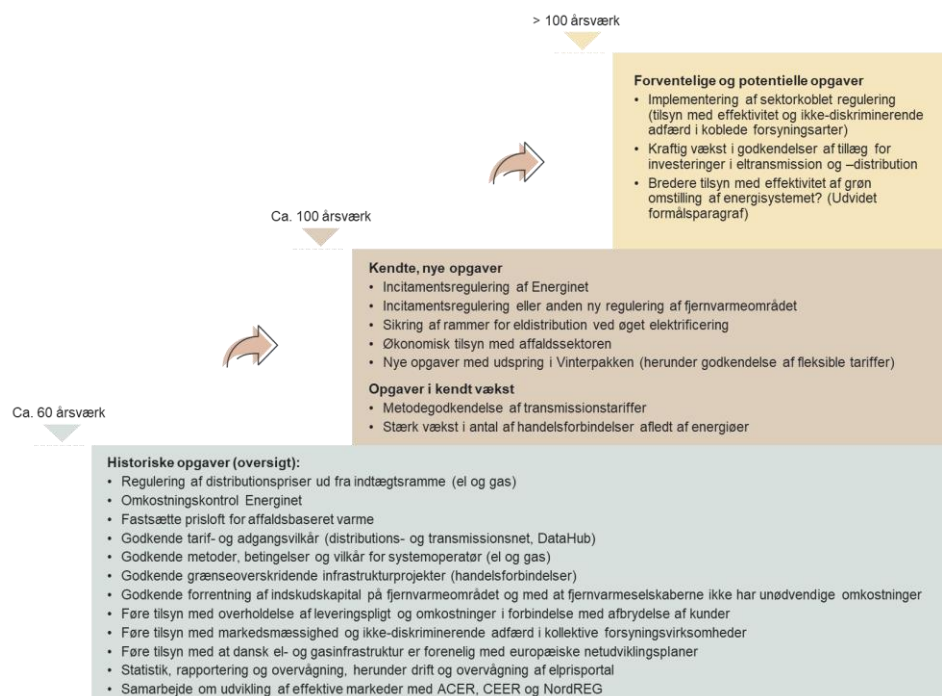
> 100 årsværk

Forventelige og potentielle opgaver
• Implementering af sektorkoblet regulering (tilsyn med effektivitet og ikke-diskriminerende adfærd i koblede forsyningsarter)
• Kraftig vækst i godkendelser af tillæg for investeringer i eltransmission og –distribution
• Bredere tilsyn med effektivitet af grøn omstilling af energisystemet? (Udvidet formålsparagraf)

Ca. 100 årsværk

Kendte, nye opgaver
• Incitamentsregulering af Energinet
• Incitamentsregulering eller anden ny regulering af fjernvarmeområdet
• Sikring af rammer for eldistribution ved øget elektrificering
• Økonomisk tilsyn med affaldssektoren
• Nye opgaver med udspring i Vinterpakken (herunder godkendelse af fleksible tariffer)

Opgaver i kendt vækst
• Metodegodkendelse af transmissionstariffer
• Stærk vækst i antal af handelsforbindelser afledt af energiøer

Ca. 60 årsværk

Historiske opgaver (oversigt):
• Regulering af distributionspriser ud fra indtægtsramme (el og gas)
• Omkostningskontrol Energinet
• Fastsætte prisloft for affaldsbaseret varme
• Godkende tarif- og adgangsvilkår (distributions- og transmissionsnet, DataHub)
• Godkende metoder, betingelser og vilkår for systemoperatør (el og gas)
• Godkende grænseoverskridende infrastrukturprojekter (handelsforbindelser)
• Godkende forrentning af indskudskapital på fjernvarmeområdet og med at fjernvarmeselskaberne ikke har unødvendige omkostninger
• Føre tilsyn med overholdelse af leveringspligt og omkostninger i forbindelse med afbrydelse af kunder
• Føre tilsyn med markedsmæssighed og ikke-diskriminerende adfærd i kollektive forsyningsvirksomheder
• Føre tilsyn med at dansk el- og gasinfrastruktur er forenelig med europæiske netudviklingsplaner
• Statistik, rapportering og overvågning, herunder drift og overvågning af elprisportal
• Samarbejde om udvikling af effektive markeder med ACER, CEER og NordREG